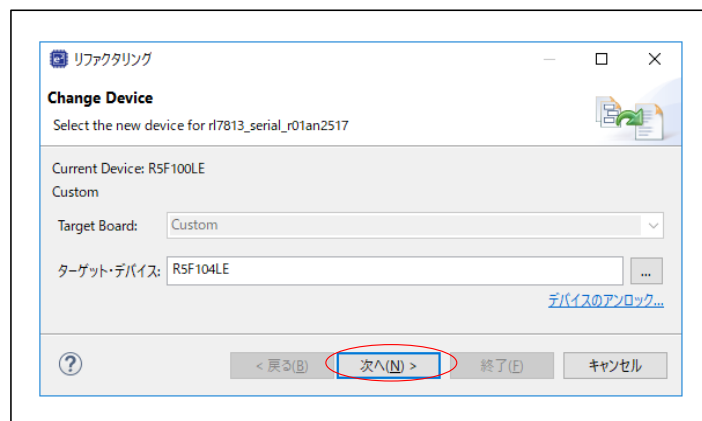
リファクタリング

Change Device

Select the new device for rl7813_serial_r01an2517

Current Device: R5F100LE

Custom

Target Board: Custom

ターゲット・デバイス: R5F104LE ...

デバイスのアンロック...

?

< 戻る(B) 次へ(N) > 終了(F) キャンセル